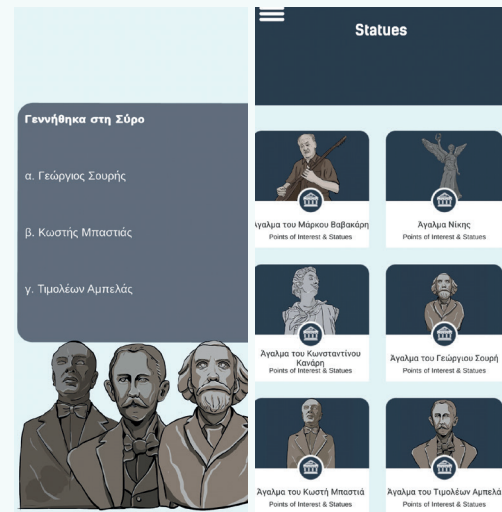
Γεννήθηκα στη Σύρο

α. Γεώργιος Σουρής

β. Κωστής Μπαστιάς

γ. Τιμολέων Αμπελάς

Statues

Άγαλμα του Μάρκου Βαβακάρη
Points of Interest & Statues

Άγαλμα Νίκης
Points of Interest & Statues

Άγαλμα του Κωνσταντίνου Κανάρη
Points of Interest & Statues

Άγαλμα του Γεώργιου Σουρή
Points of Interest & Statues

Άγαλμα του Κωστή Μπαστιά
Points of Interest & Statues

Άγαλμα του Τιμολέων Αμπελά
Points of Interest & Statues